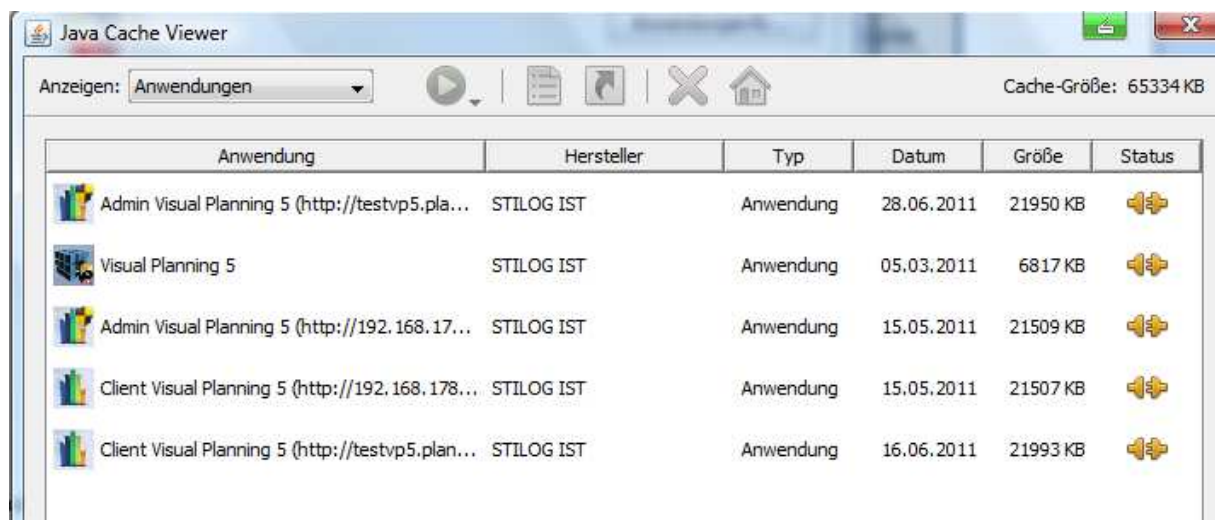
Java Cache Viewer

Anzeigen: Anwendungen

Cache-Größe: 65334 KB

| Anwendung | Hersteller | Typ | Datum | Größe | Status |
|---|---|---|---|---|---|
| Admin Visual Planning 5 (http://testvp5.pla... | STILOG IST | Anwendung | 28.06.2011 | 21950 KB | |
| Visual Planning 5 | STILOG IST | Anwendung | 05.03.2011 | 6817 KB | |
| Admin Visual Planning 5 (http://192.168.17... | STILOG IST | Anwendung | 15.05.2011 | 21509 KB | |
| Client Visual Planning 5 (http://192.168.178... | STILOG IST | Anwendung | 15.05.2011 | 21507 KB | |
| Client Visual Planning 5 (http://testvp5.plan... | STILOG IST | Anwendung | 16.06.2011 | 21993 KB | |